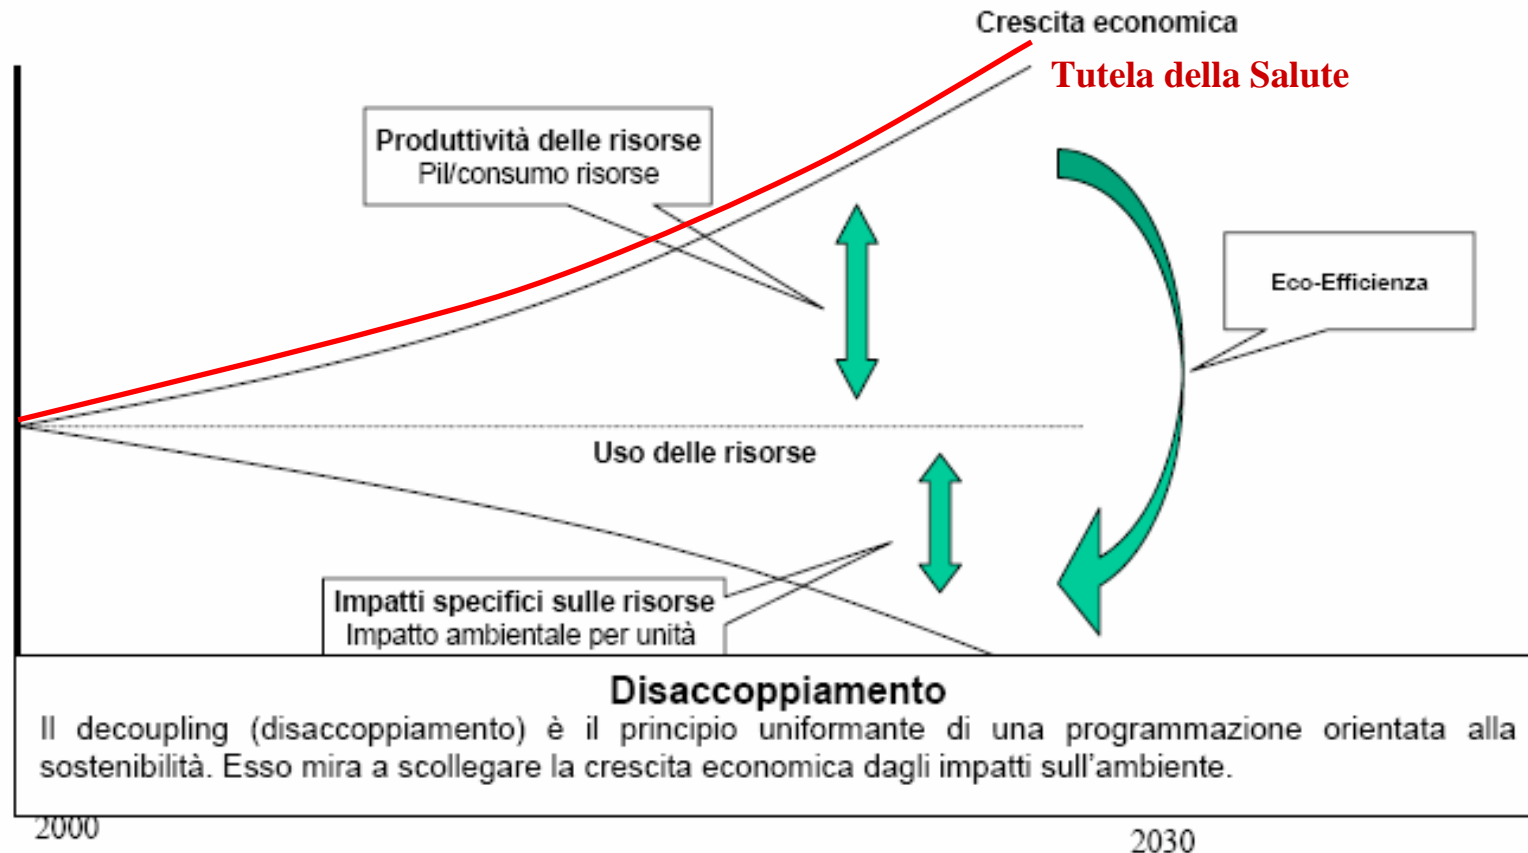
Crescita economica

Tutela della Salute

Produttività delle risorse
Pil/consumo risorse

Eco-Efficienza

Uso delle risorse

Impatti specifici sulle risorse
Impatto ambientale per unità

Disaccoppiamento

Il decoupling (disaccoppiamento) è il principio uniformante di una programmazione orientata alla sostenibilità. Esso mira a scollegare la crescita economica dagli impatti sull'ambiente.

2000

2030